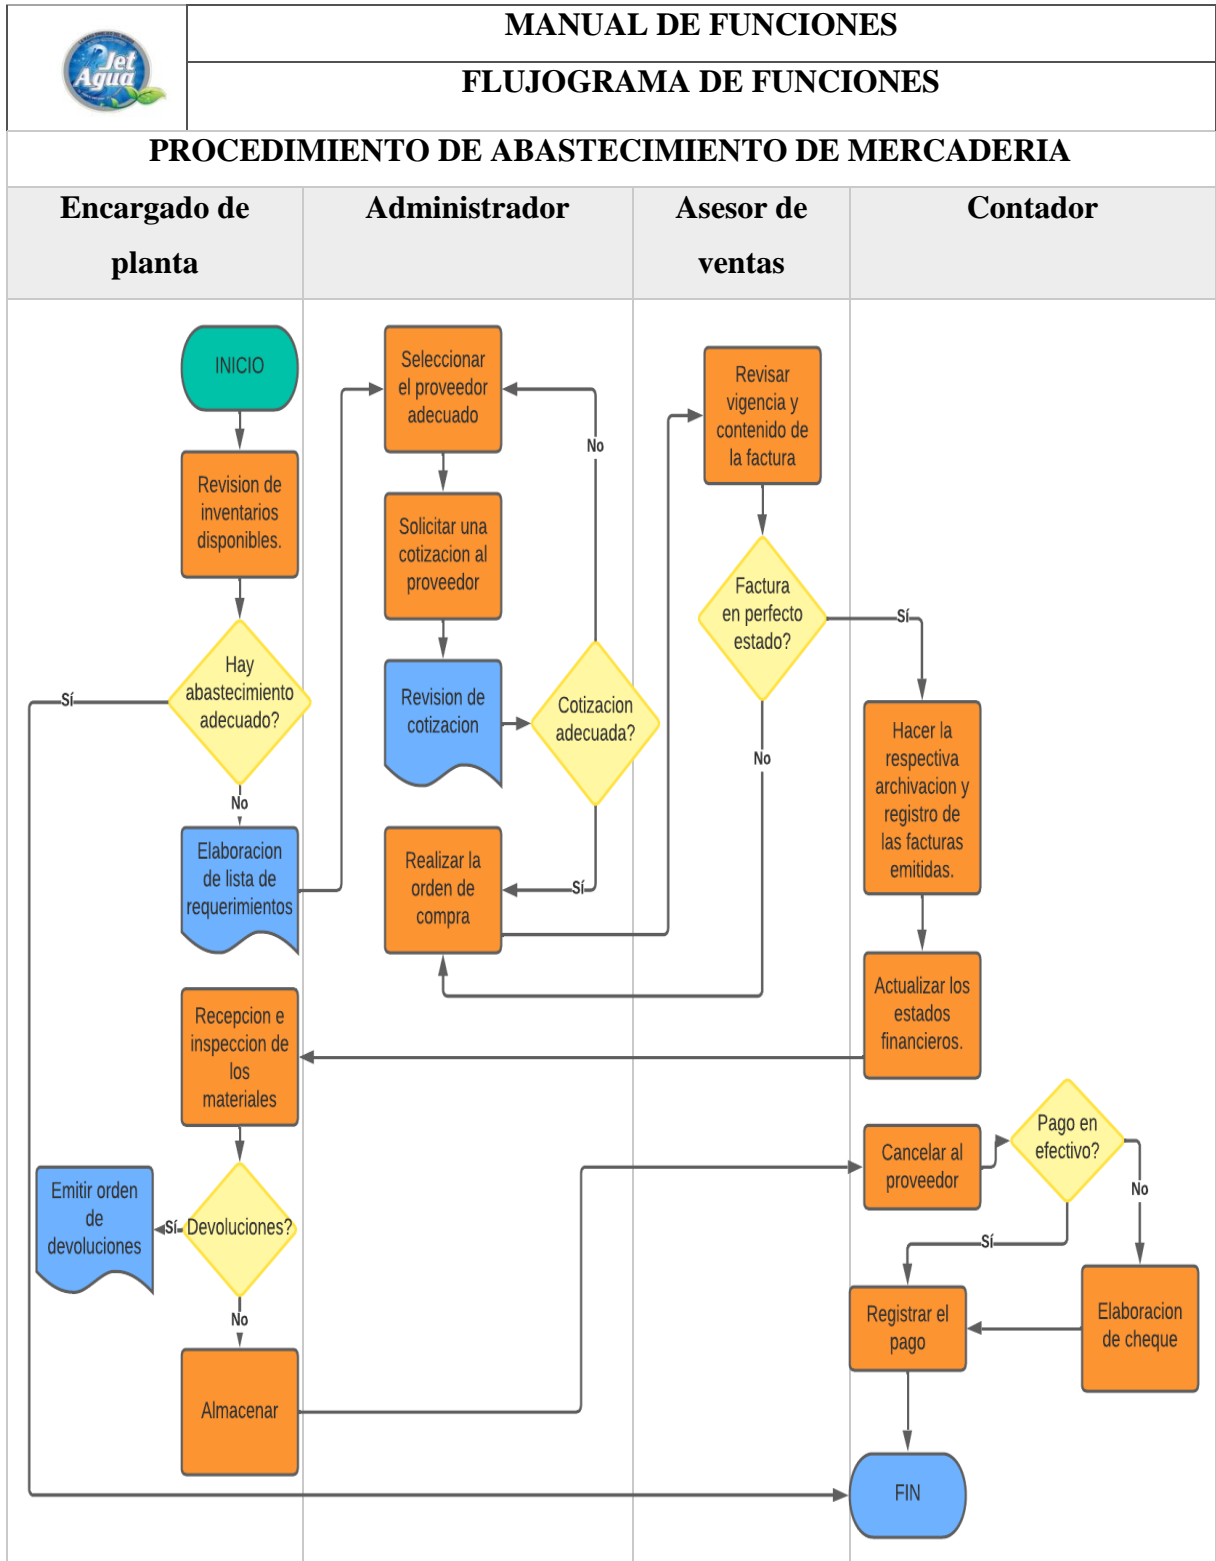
Jet Agua

MANUAL DE FUNCIONES

FLUJOGRAMA DE FUNCIONES

PROCEDIMIENTO DE ABASTECIMIENTO DE MERCADERIA

| Encargado de planta | Administrador | Asesor de ventas | Contador |
|---|---|---|---|

INICIO

Revision de inventarios disponibles.

Hay abastecimiento adecuado?

Sí

No

Elaboracion de lista de requerimientos

Seleccionar el proveedor adecuado

No

Solicitar una cotizacion al proveedor

Revision de cotizacion

Cotizacion adecuada?

Sí

Realizar la orden de compra

Revisar vigencia y contenido de la factura

Factura en perfecto estado?

Sí

No

Hacer la respectiva archivacion y registro de las facturas emitidas.

Actualizar los estados financieros.

Recepcion e inspeccion de los materiales

Devoluciones?

Sí

Emitir orden de devoluciones

No

Almacenar

Cancelar al proveedor

Pago en efectivo?

No

Sí

Registrar el pago

Elaboracion de cheque

FIN